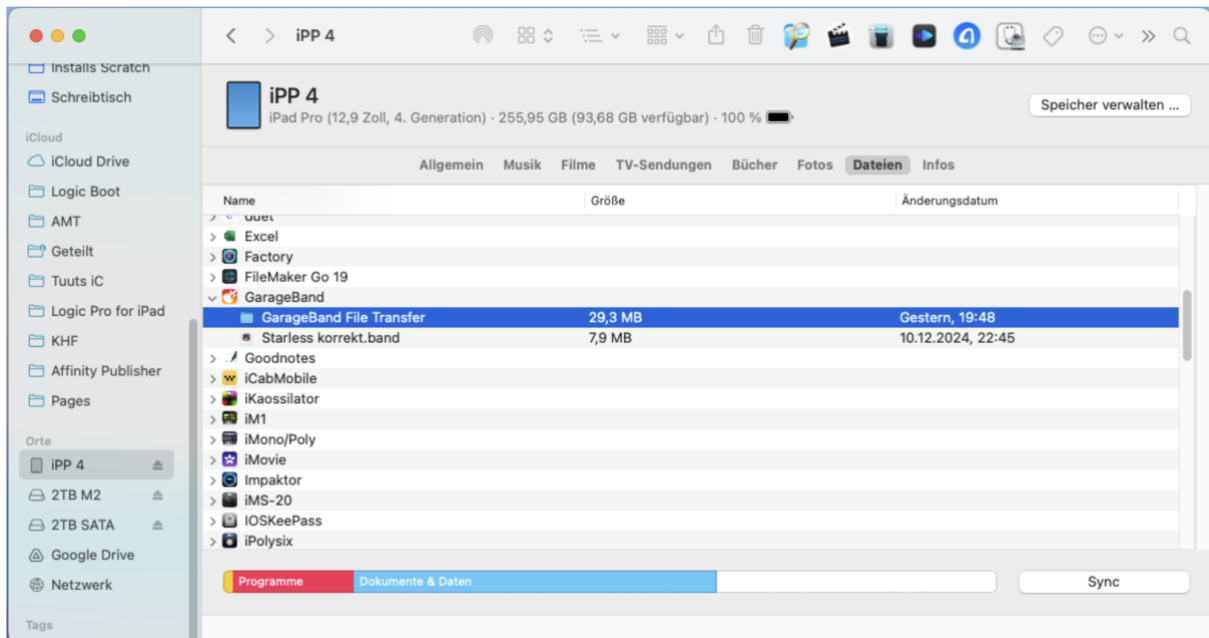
Installs Scratch
Schreibtisch
iCloud
iCloud Drive
Logic Boot
AMT
Geteilt
Tuuts iC
Logic Pro for iPad
KHF
Affinity Publisher
Pages
Orte
iPP 4
2TB M2
2TB SATA
Google Drive
Netzwerk
Tags

iPP 4

iPP 4
iPad Pro (12,9 Zoll, 4. Generation) · 255,95 GB (93,68 GB verfügbar) · 100 %

Speicher verwalten ...

Allgemein Musik Filme TV-Sendungen Bücher Fotos Dateien Infos

| Name | Größe | Änderungsdatum |
|---|---|---|
| duet | | |
| Excel | | |
| Factory | | |
| FileMaker Go 19 | | |
| GarageBand | | |
| GarageBand File Transfer | 29,3 MB | Gestern, 19:48 |
| Starless korrekt.band | 7,9 MB | 10.12.2024, 22:45 |
| Goodnotes | | |
| iCabMobile | | |
| iKaossilator | | |
| iM1 | | |
| iMono/Poly | | |
| iMovie | | |
| Impaktor | | |
| iMS-20 | | |
| IOSKeePass | | |
| iPolysix | | |

Programme Dokumente & Daten

Sync